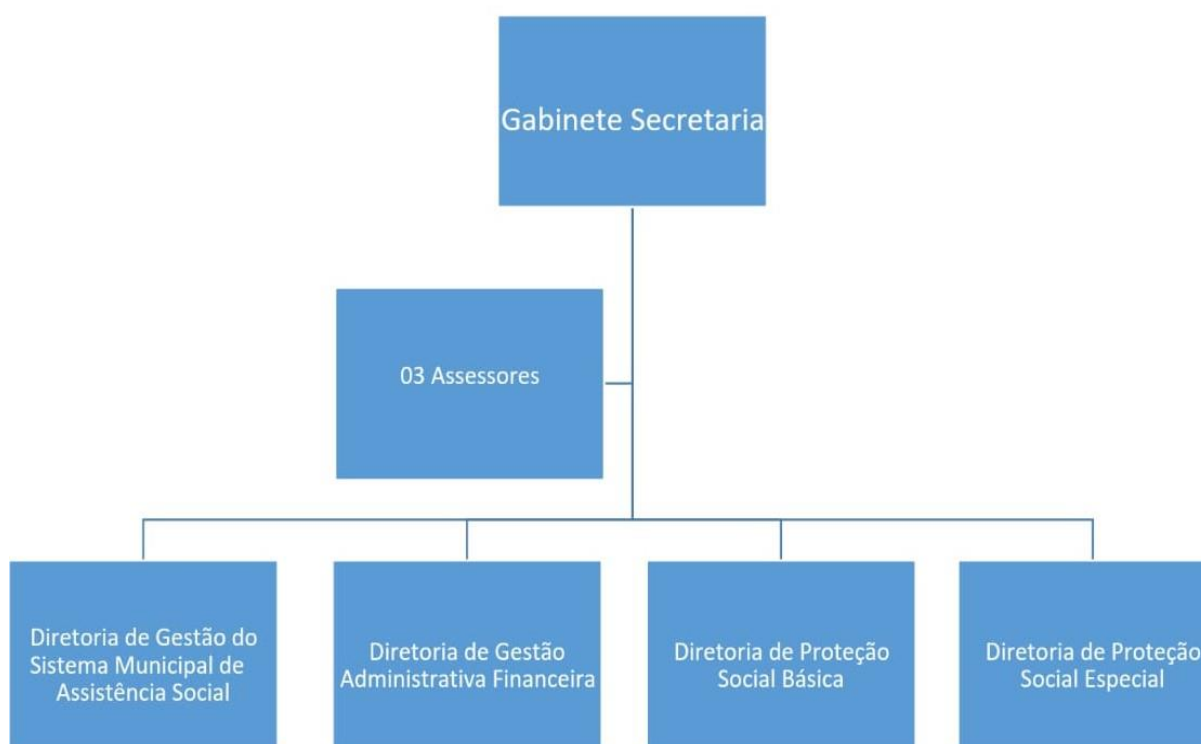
Gabinete Secretaria

03 Assessores

Diretoria de Gestão do Sistema Municipal de Assistência Social

Diretoria de Gestão Administrativa Financeira

Diretoria de Proteção Social Básica

Diretoria de Proteção Social Especial